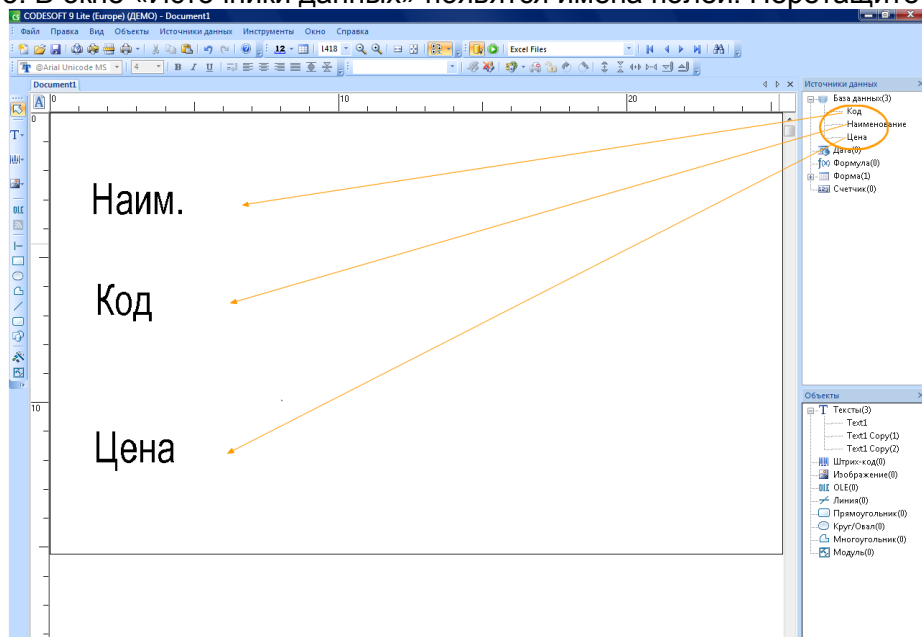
3. В окне «Источники данных» появятся имена полей. Перетащите

CODESOFT 9 Lite (Europe) (ДЕМО) - Document1

Файл Правка Вид Объекты Источники данных Инструменты Окно Справка

12 1418 Excel Files

@Arial Unicode MS 4 B I U

Document1

0 10 20

Наим.

Код

Цена

Источники данных

База данных(3)
Код
Наименование
Цена
Дата(0)
Формула(0)
Форма(1)
Счетчик(0)

Объекты

Тексты(3)
Text1
Text1 Copy(1)
Text1 Copy(2)
Штрих-код(0)
Изображение(0)
OLE(0)
Линия(0)
Прямоугольник(0)
Круг/Овал(0)
Многоугольник(0)
Модуль(0)